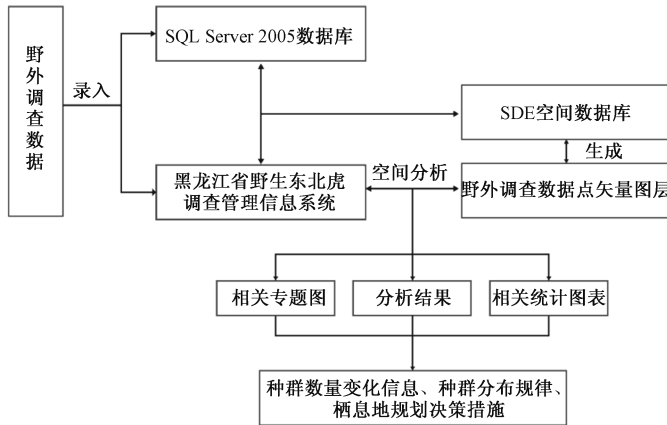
野外调查数据

录入

SQL Server 2005数据库

SDE空间数据库

生成

黑龙江省野生东北虎调查管理信息系统

空间分析

野外调查数据点矢量图层

相关专题图

分析结果

相关统计图表

种群数量变化信息、种群分布规律、栖息地规划决策措施